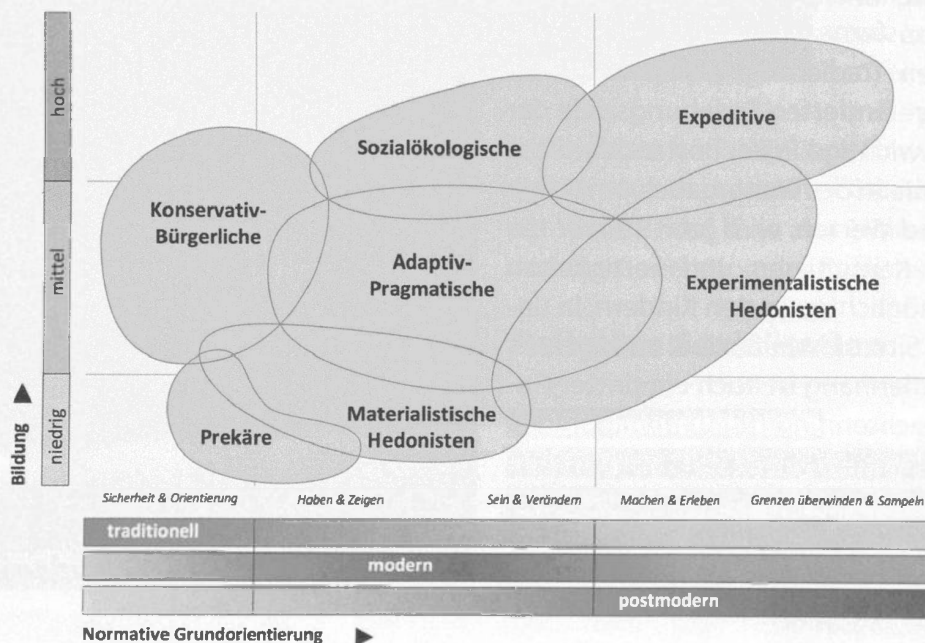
hoch

mittel

niedrig

Bildung

Expeditive

Sozialökologische

Konservativ-Bürgerliche

Adaptiv-Pragmatische

Experimentalistische Hedonisten

Materialistische Hedonisten

Prekäre

Sicherheit & Orientierung

Haben & Zeigen

Sein & Verändern

Machen & Erleben

Grenzen überwinden & Sampeln

traditionell

modern

postmodern

Normative Grundorientierung